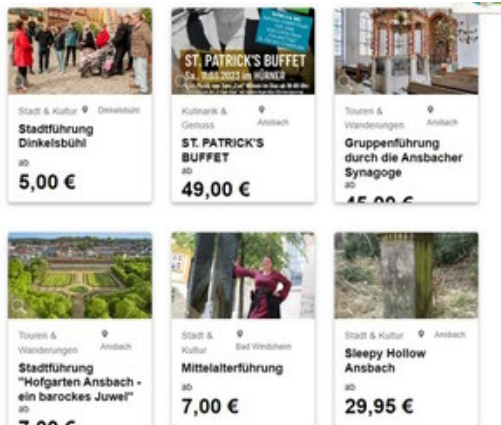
ST. PATRICK'S BUFFET
Sa., 11.03.2023 im HÜRNER

Stadt & Kultur
Dinkelsbühl
Stadtführung Dinkelsbühl
ab
5,00 €

Kulinarik & Genuss
Ansbach
ST. PATRICK'S BUFFET
ab
49,00 €

Touren & Wanderungen
Ansbach
Gruppenführung durch die Ansbacher Synagoge
ab
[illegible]

Touren & Wanderungen
Ansbach
Stadtführung "Hofgarten Ansbach - ein barockes Juwel"
ab
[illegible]

Stadt & Kultur
Bad Windsheim
Mittelalterführung
ab
7,00 €

Stadt & Kultur
Ansbach
Sleepy Hollow Ansbach
ab
29,95 €